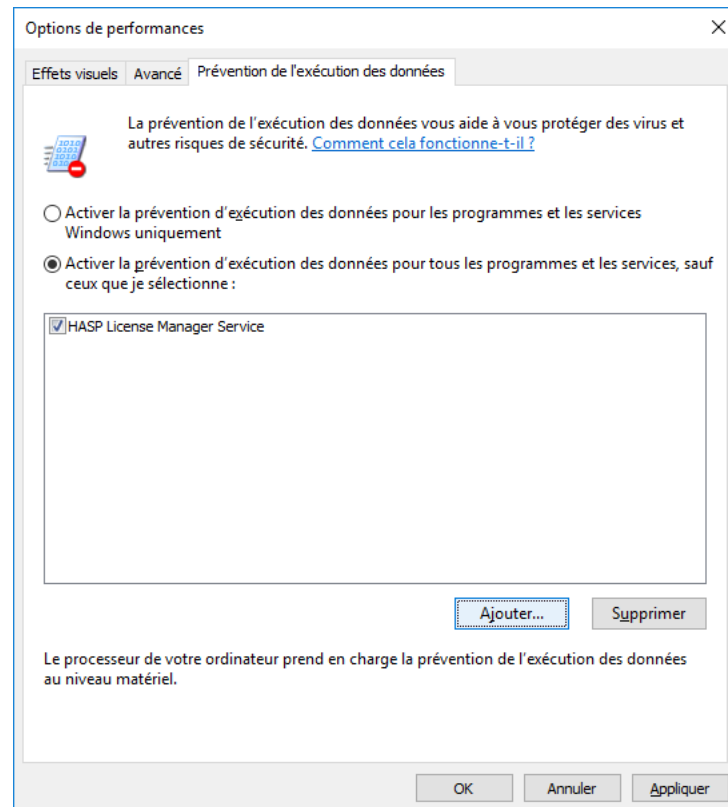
Options de performances

Effets visuels | Avancé | Prévention de l'exécution des données

La prévention de l'exécution des données vous aide à vous protéger des virus et autres risques de sécurité. Comment cela fonctionne-t-il ?

Activer la prévention d'exécution des données pour les programmes et les services Windows uniquement

Activer la prévention d'exécution des données pour tous les programmes et les services, sauf ceux que je sélectionne :

HASP License Manager Service

Ajouter... | Supprimer

Le processeur de votre ordinateur prend en charge la prévention de l'exécution des données au niveau matériel.

OK | Annuler | Appliquer